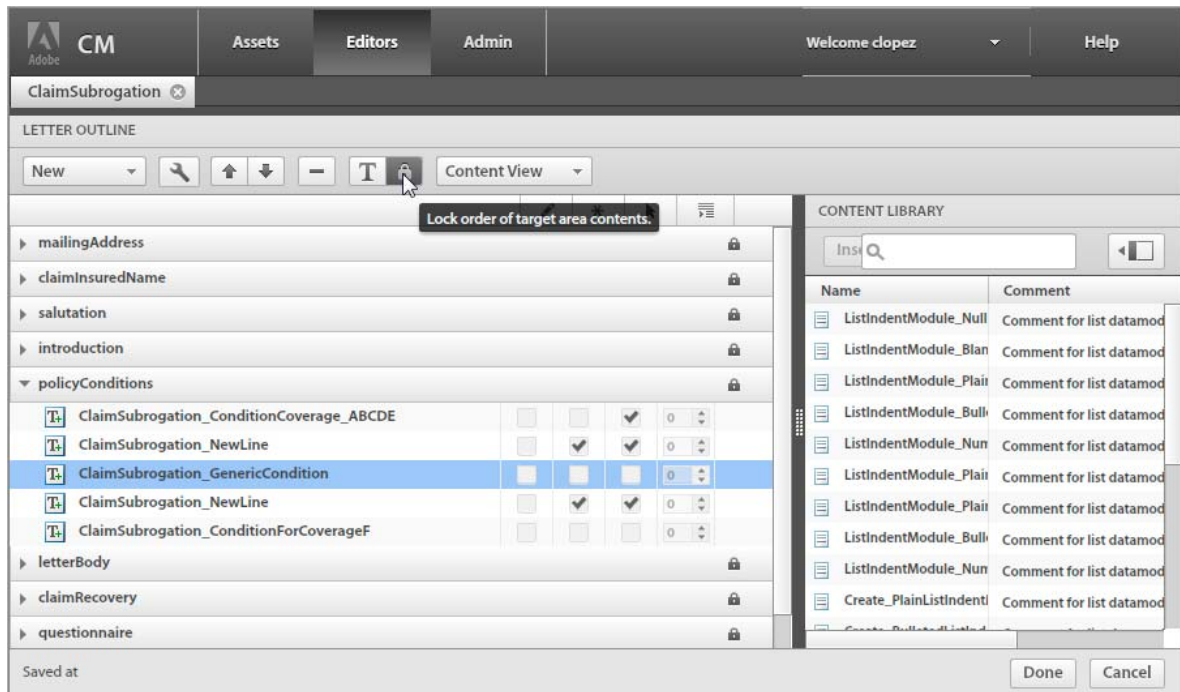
Adobe CM Assets Editors Admin Welcome clopez Help

ClaimSubrogation

LETTER OUTLINE

New

T

Content View

Lock order of target area contents.

mailingAddress
claimInsuredName
salutation
introduction
policyConditions
ClaimSubrogation_ConditionCoverage_ABCDE 0
ClaimSubrogation_NewLine 0
ClaimSubrogation_GenericCondition 0
ClaimSubrogation_NewLine 0
ClaimSubrogation_ConditionForCoverageF 0
letterBody
claimRecovery
questionnaire

CONTENT LIBRARY

Ins

| Name | Comment |
|---|---|
| ListIndentModule_Null | Comment for list datamod |
| ListIndentModule_Blan | Comment for list datamod |
| ListIndentModule_Plair | Comment for list datamod |
| ListIndentModule_Bull | Comment for list datamod |
| ListIndentModule_Num | Comment for list datamod |
| ListIndentModule_Plair | Comment for list datamod |
| ListIndentModule_Plair | Comment for list datamod |
| ListIndentModule_Bull | Comment for list datamod |
| ListIndentModule_Num | Comment for list datamod |
| Create_PlainListIndentl | Comment for list datamod |
| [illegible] | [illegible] |

Saved at

Done Cancel